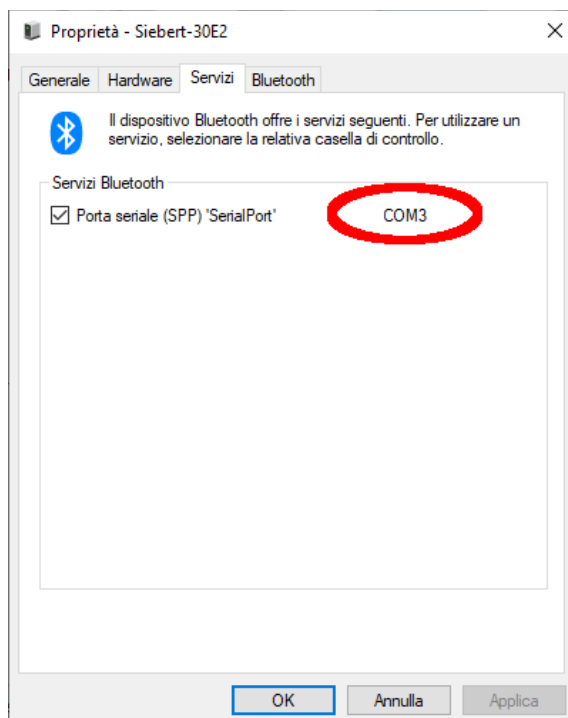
Proprietà - Siebert-30E2

×

Generale | Hardware | Servizi | Bluetooth

Il dispositivo Bluetooth offre i servizi seguenti. Per utilizzare un servizio, selezionare la relativa casella di controllo.

Servizi Bluetooth

☑ Porta seriale (SPP) 'SerialPort' COM3

OK | Annulla | Applica